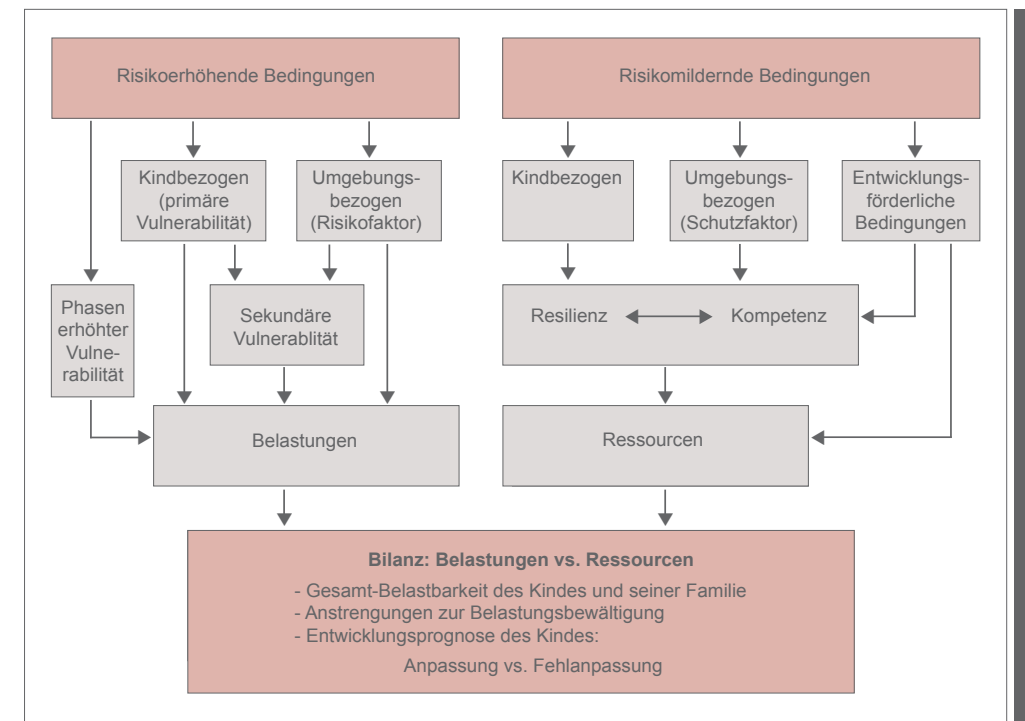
Risikoerhöhende Bedingungen

Risikomildernde Bedingungen

Kindbezogen (primäre Vulnerabilität)

Umgebungsbezogen (Risikofaktor)

Kindbezogen

Umgebungsbezogen (Schutzfaktor)

Entwicklungsförderliche Bedingungen

Phasen erhöhter Vulnerabilität

Sekundäre Vulnerablität

Resilienz

Kompetenz

Belastungen

Ressourcen

**Bilanz: Belastungen vs. Ressourcen**

- Gesamt-Belastbarkeit des Kindes und seiner Familie
- Anstrengungen zur Belastungsbewältigung
- Entwicklungsprognose des Kindes:

Anpassung vs. Fehlanpassung